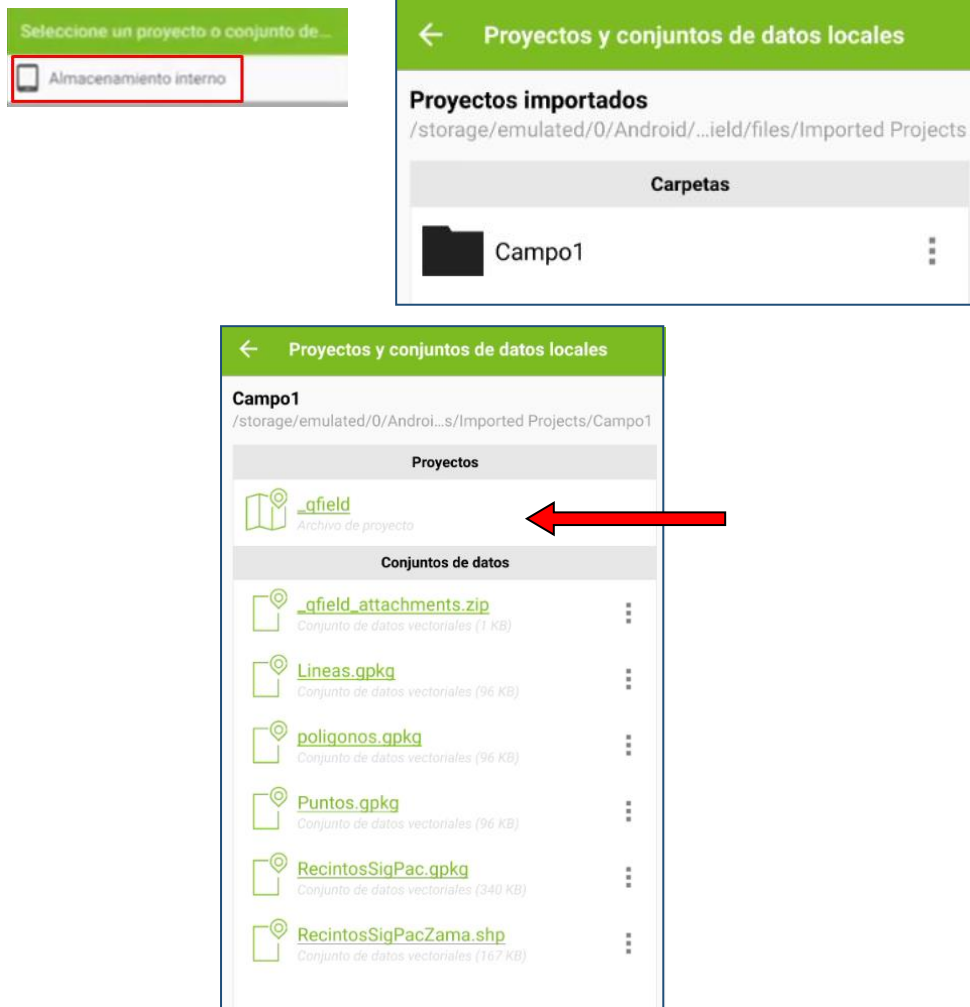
Seleccione un proyecto o conjunto de...

Almacenamiento interno

← Proyectos y conjuntos de datos locales

Proyectos importados
/storage/emulated/0/Android/...ield/files/Imported Projects

Carpetas

Campo1

← Proyectos y conjuntos de datos locales

Campo1
/storage/emulated/0/Androi...s/Imported Projects/Campo1

Proyectos

_qfield
Archivo de proyecto

Conjuntos de datos

_qfield_attachments.zip
Conjunto de datos vectoriales (1 KB)

Lineas.gpkg
Conjunto de datos vectoriales (96 KB)

poligonos.gpkg
Conjunto de datos vectoriales (96 KB)

Puntos.gpkg
Conjunto de datos vectoriales (96 KB)

RecintosSigPac.gpkg
Conjunto de datos vectoriales (340 KB)

RecintosSigPacZama.shp
Conjunto de datos vectoriales (167 KB)